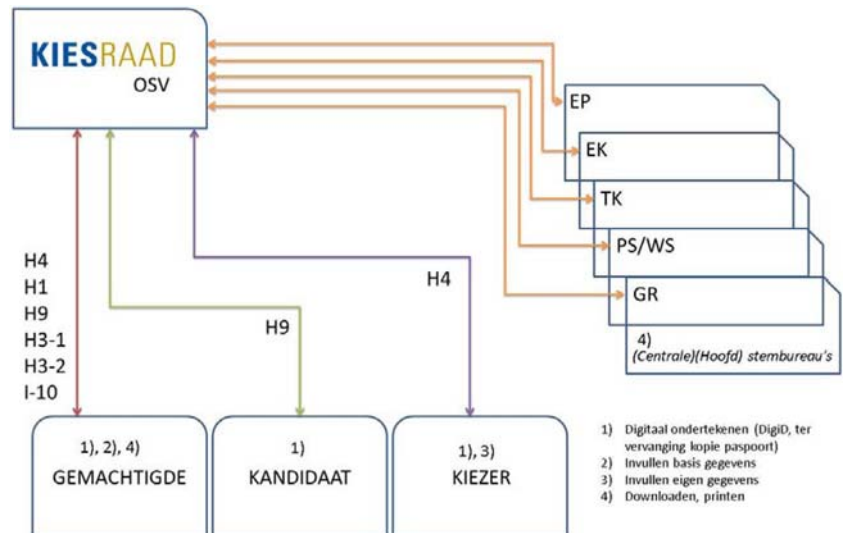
KIESRAAD
OSV

EP

EK

TK

PS/WS

GR

4)
(Centrale)(Hoofd) stembureau's

H4
H1
H9
H3-1
H3-2
I-10

H9

H4

1), 2), 4)
GEMACHTIGDE

1)
KANDIDAAT

1), 3)
KIEZER

1) Digitaal ondertekenen (DigiD, ter vervanging kopie paspoort)
2) Invullen basis gegevens
3) Invullen eigen gegevens
4) Downloaden, printen